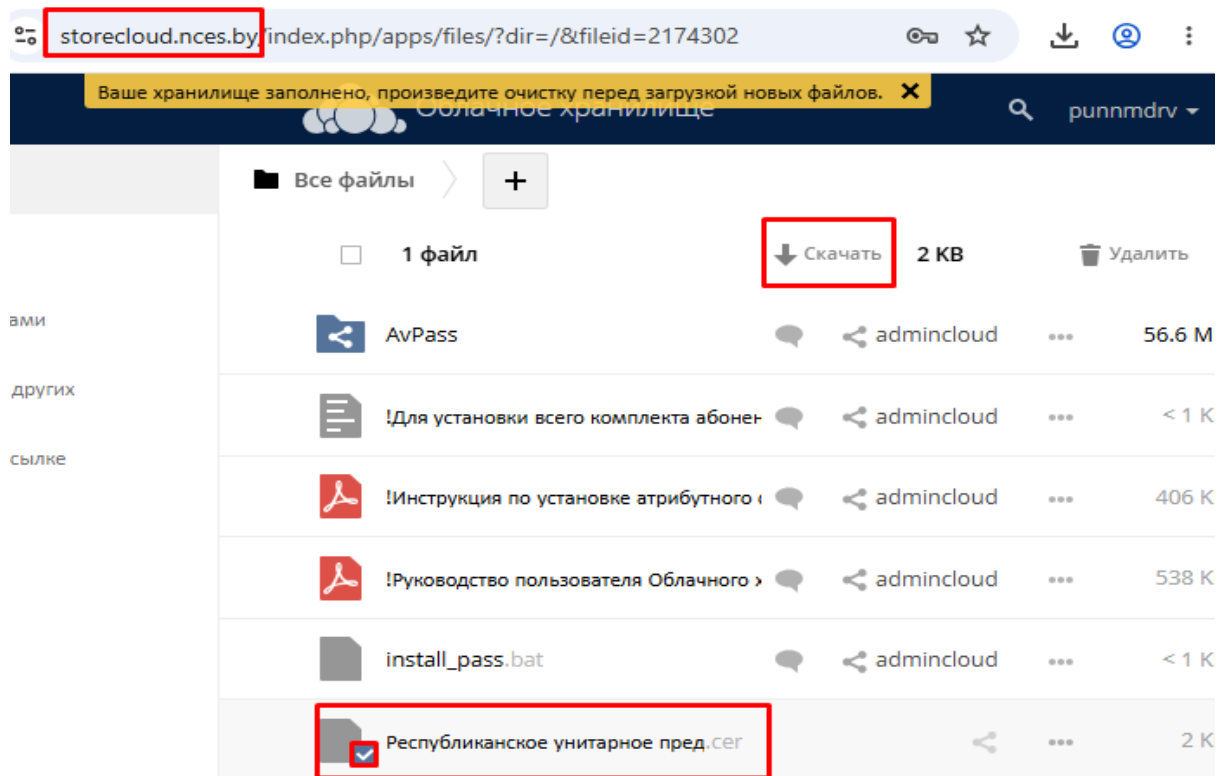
storecloud.nces.by/index.php/apps/files/?dir=/&fileid=2174302

Ваше хранилище заполнено, произведите очистку перед загрузкой новых файлов. ✕

Облачное хранилище

punnmdrv

Все файлы

+

1 файл

Скачать

2 KB

Удалить

ами

других

сылке

AvPass

admincloud

56.6 M

!Для установки всего комплекта абонен

admincloud

< 1 K

!Инструкция по установке атрибутного

admincloud

406 K

!Руководство пользователя Облачного

admincloud

538 K

install_pass.bat

admincloud

< 1 K

Республиканское унитарное пред.cer

2 K